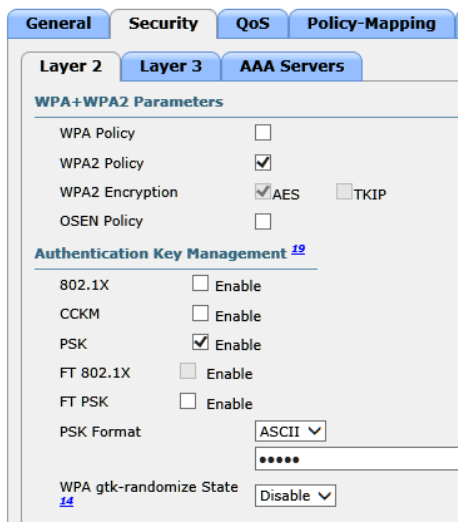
General | Security | QoS | Policy-Mapping

Layer 2 | Layer 3 | AAA Servers

WPA+WPA2 Parameters

WPA Policy

WPA2 Policy

WPA2 Encryption AES TKIP

OSEN Policy

Authentication Key Management 19

802.1X Enable

CCKM Enable

PSK Enable

FT 802.1X Enable

FT PSK Enable

PSK Format ASCII

•••••

WPA gtk-randomize State 14 Disable